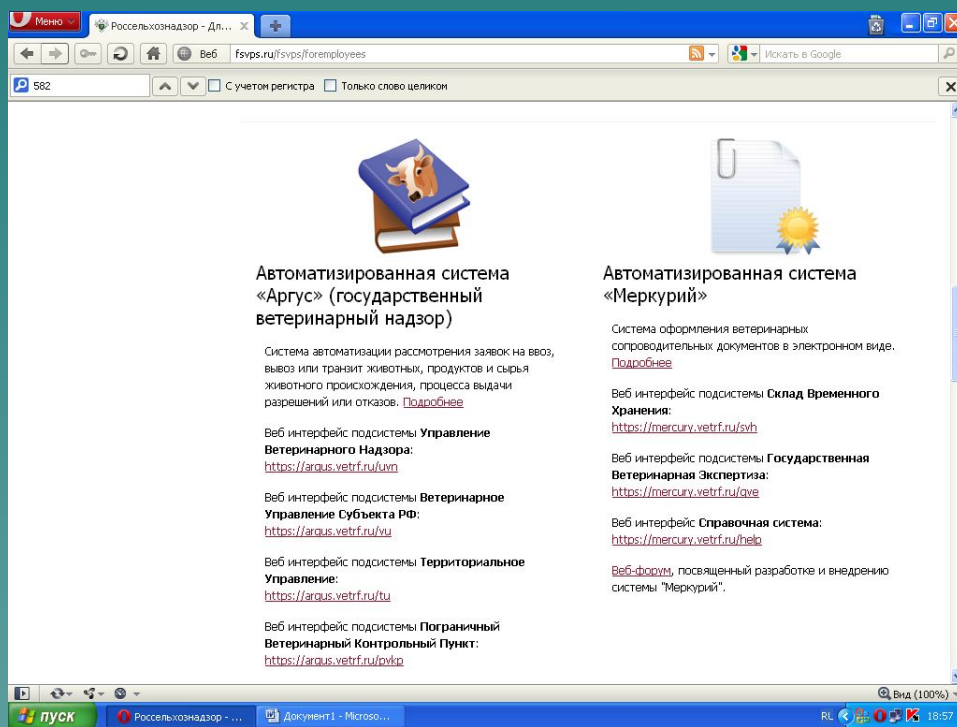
Меню

Россельхознадзор - Дл... ×

Веб fsvps.ru/fsvps/foremployees

Искать в Google

582

С учетом регистра

Только слово целиком

Автоматизированная система «Аргус» (государственный ветеринарный надзор)

Система автоматизации рассмотрения заявок на ввоз, вывоз или транзит животных, продуктов и сырья животного происхождения, процесса выдачи разрешений или отказов. Подробнее

Веб интерфейс подсистемы Управление Ветеринарного Надзора:
https://argus.vetrf.ru/uvn

Веб интерфейс подсистемы Ветеринарное Управление Субъекта РФ:
https://argus.vetrf.ru/vu

Веб интерфейс подсистемы Территориальное Управление:
https://argus.vetrf.ru/tu

Веб интерфейс подсистемы Пограничный Ветеринарный Контрольный Пункт:
https://argus.vetrf.ru/pvkp

Автоматизированная система «Меркурий»

Система оформления ветеринарных сопроводительных документов в электронном виде.
Подробнее

Веб интерфейс подсистемы Склад Временного Хранения:
https://mercury.vetrf.ru/svh

Веб интерфейс подсистемы Государственная Ветеринарная Экспертиза:
https://mercury.vetrf.ru/gve

Веб интерфейс Справочная система:
https://mercury.vetrf.ru/help

Веб-форум, посвященный разработке и внедрению системы "Меркурий".

Вид (100%)

пуск

Россельхознадзор - ...

Документ1 - Microso...

RL

18:57